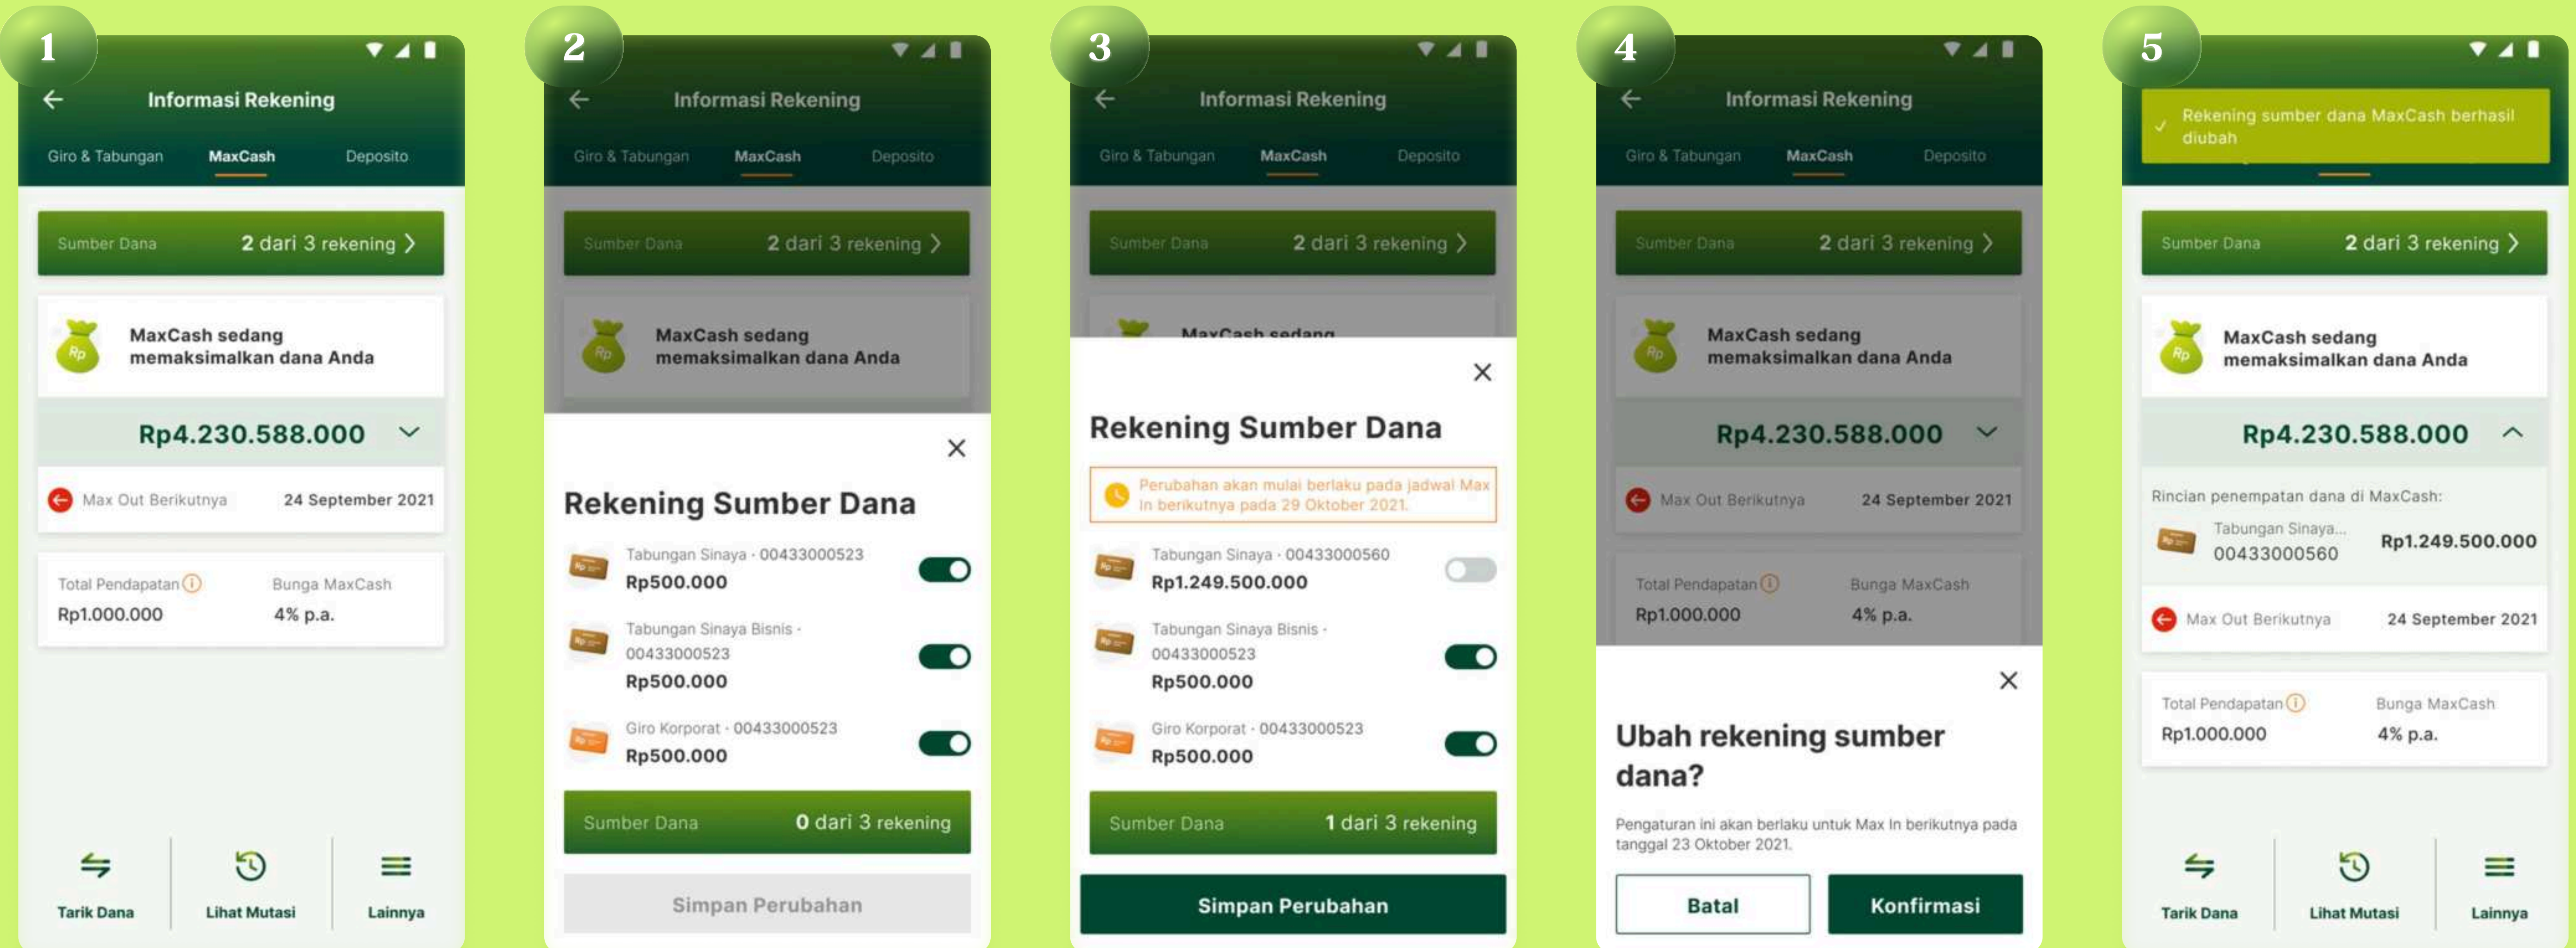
1

Informasi Rekening

Giro & Tabungan MaxCash Deposito

Sumber Dana 2 dari 3 rekening

MaxCash sedang memaksimalkan dana Anda

Rp4.230.588.000

Max Out Berikutnya 24 September 2021

Total Pendapatan Rp1.000.000

Bunga MaxCash 4% p.a.

Tarik Dana Lihat Mutasi Lainnya

2

Informasi Rekening

Giro & Tabungan MaxCash Deposito

Sumber Dana 2 dari 3 rekening

MaxCash sedang memaksimalkan dana Anda

Rekening Sumber Dana

Tabungan Sinaya · 00433000523
Rp500.000

Tabungan Sinaya Bisnis · 00433000523
Rp500.000

Giro Korporat · 00433000523
Rp500.000

Sumber Dana 0 dari 3 rekening

Simpan Perubahan

3

Informasi Rekening

Giro & Tabungan MaxCash Deposito

Sumber Dana 2 dari 3 rekening

MaxCash sedang

Rekening Sumber Dana

Perubahan akan mulai berlaku pada jadwal Max In berikutnya pada 29 Oktober 2021.

Tabungan Sinaya · 00433000560
Rp1.249.500.000

Tabungan Sinaya Bisnis · 00433000523
Rp500.000

Giro Korporat · 00433000523
Rp500.000

Sumber Dana 1 dari 3 rekening

Simpan Perubahan

4

Informasi Rekening

Giro & Tabungan MaxCash Deposito

Sumber Dana 2 dari 3 rekening

MaxCash sedang memaksimalkan dana Anda

Rp4.230.588.000

Max Out Berikutnya 24 September 2021

Total Pendapatan Rp1.000.000

Bunga MaxCash 4% p.a.

Ubah rekening sumber dana?

Pengaturan ini akan berlaku untuk Max In berikutnya pada tanggal 23 Oktober 2021.

Batal Konfirmasi

5

Rekening sumber dana MaxCash berhasil diubah

Sumber Dana 2 dari 3 rekening

MaxCash sedang memaksimalkan dana Anda

Rp4.230.588.000

Rincian penempatan dana di MaxCash:

Tabungan Sinaya... 00433000560 Rp1.249.500.000

Max Out Berikutnya 24 September 2021

Total Pendapatan Rp1.000.000

Bunga MaxCash 4% p.a.

Tarik Dana Lihat Mutasi Lainnya